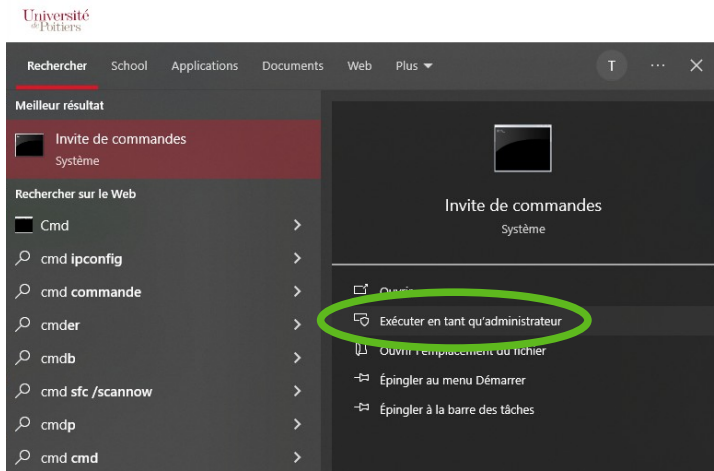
Université de Poitiers

Rechercher School Applications Documents Web Plus T ··· ✕

Meilleur résultat

Invite de commandes
Système

Rechercher sur le Web

Cmd
cmd ipconfig
cmd commande
cmder
cmdb
cmd sfc /scannow
cmdp
cmd cmd

Invite de commandes
Système

Ouvrir
Exécuter en tant qu'administrateur
Ouvrir l'emplacement du fichier
Épingler au menu Démarrer
Épingler à la barre des tâches